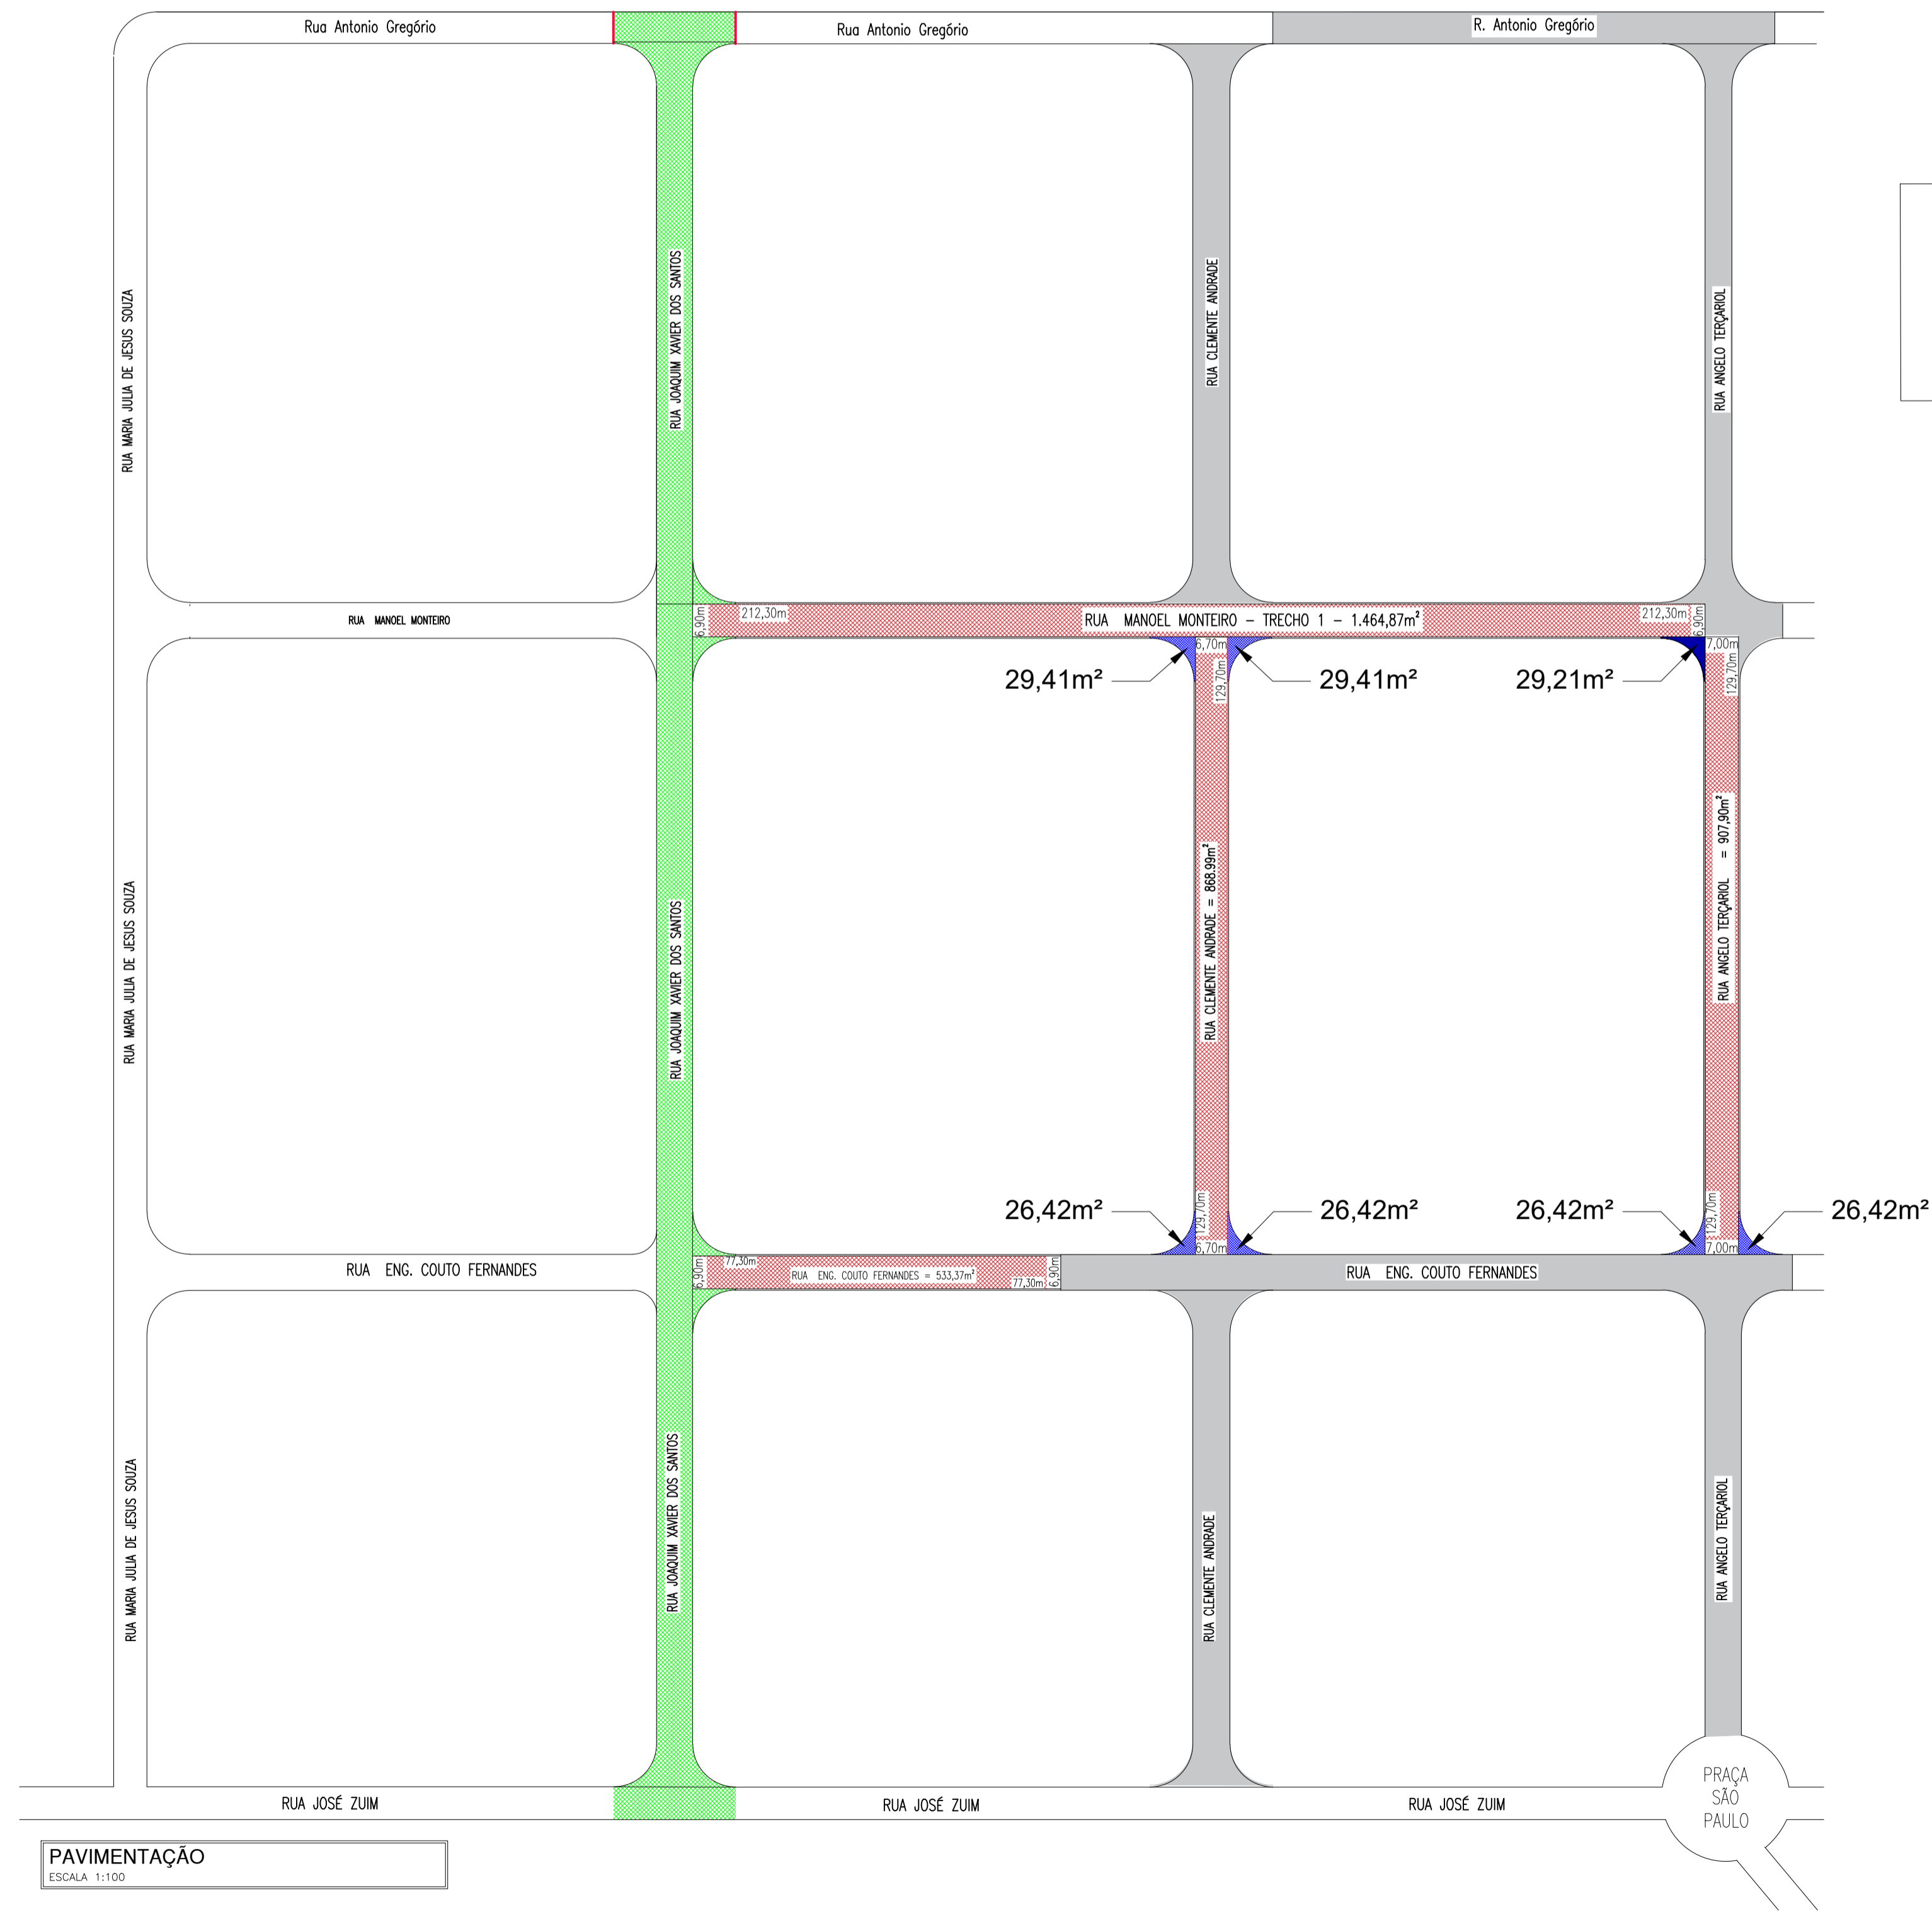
Rua Antonio Gregório
Rua Antonio Gregório
R. Antonio Gregório

RUA MARIA JULIA DE JESUS SOUZA
RUA JOAQUIM XAVIER DOS SANTOS
RUA CLEMENTE ANDRADE
RUA ANGELO TERÇARIOL

RUA MANOEL MONTEIRO
6,90m
212,30m
RUA MANOEL MONTEIRO – TRECHO 1 – 1.464,87m²
212,30m
6,90m

6,70m
129,70m
7,00m
129,70m

29,41m²
29,41m²
29,21m²

RUA MARIA JULIA DE JESUS SOUZA
RUA JOAQUIM XAVIER DOS SANTOS
RUA CLEMENTE ANDRADE = 868,99m²
RUA ANGELO TERÇARIOL = 907,90m²

26,42m²
26,42m²
26,42m²
26,42m²

129,70m
6,70m
129,70m
7,00m

RUA ENG. COUTO FERNANDES
6,90m
77,30m
RUA ENG. COUTO FERNANDES = 533,37m²
77,30m
6,90m
RUA ENG. COUTO FERNANDES

RUA MARIA JULIA DE JESUS SOUZA
RUA JOAQUIM XAVIER DOS SANTOS
RUA CLEMENTE ANDRADE
RUA ANGELO TERÇARIOL

PRAÇA
SÃO
PAULO

RUA JOSÉ ZUIM
RUA JOSÉ ZUIM
RUA JOSÉ ZUIM

PAVIMENTAÇÃO
ESCALA 1:100